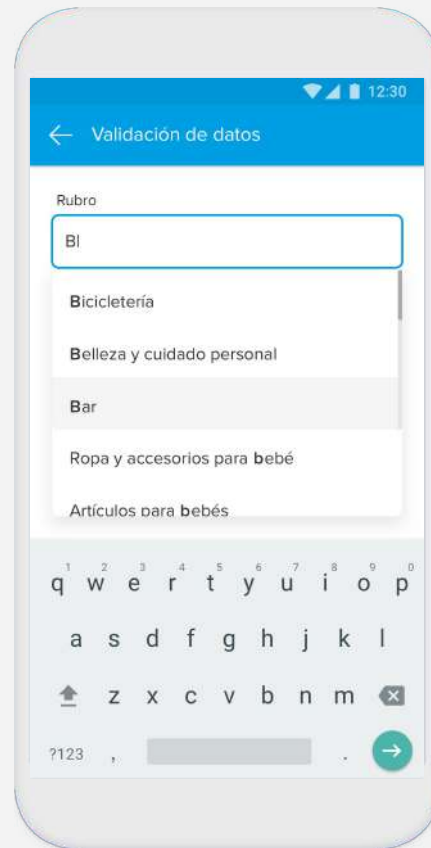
12:30

Validación de datos

Rubro

Bl

Bicicletería

Belleza y cuidado personal

Bar

Ropa y accesorios para bebé

Artículos para bebés

1 2 3 4 5 6 7 8 9 0
q w e r t y u i o p
a s d f g h j k l
z x c v b n m
?123 , .